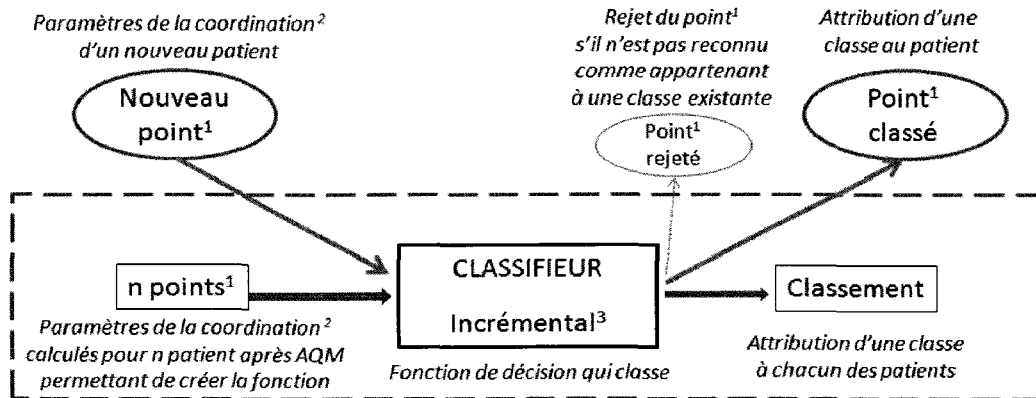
Paramètres de la coordination $^{2}$ d'un nouveau patient

Nouveau point$^{1}$

Rejet du point$^{1}$ s'il n'est pas reconnu comme appartenant à une classe existante

Point$^{1}$ rejeté

Attribution d'une classe au patient

Point$^{1}$ classé

n points$^{1}$

Paramètres de la coordination $^{2}$ calculés pour n patient après AQM permettant de créer la fonction

CLASSIFIEUR

Incrémental$^{3}$

Fonction de décision qui classe

Classement

Attribution d'une classe à chacun des patients